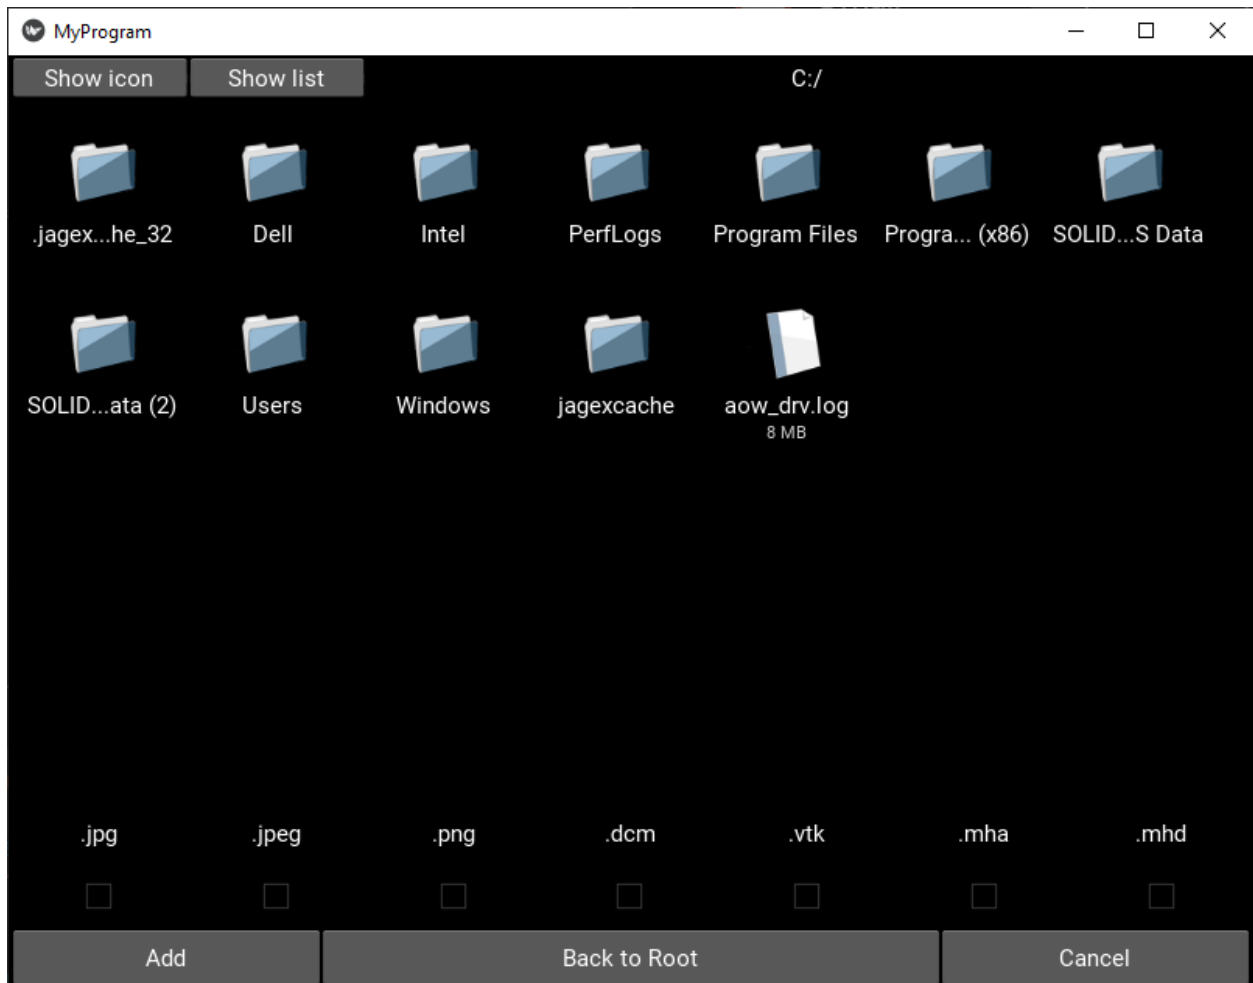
MyProgram

Show icon
Show list
C:/

.jagex...he_32
Dell
Intel
PerfLogs
Program Files
Progra... (x86)
SOLID...S Data

SOLID...ata (2)
Users
Windows
jagexcache
aow_drv.log
8 MB

.jpg
.jpeg
.png
.dcm
.vtk
.mha
.mhd

Add
Back to Root
Cancel